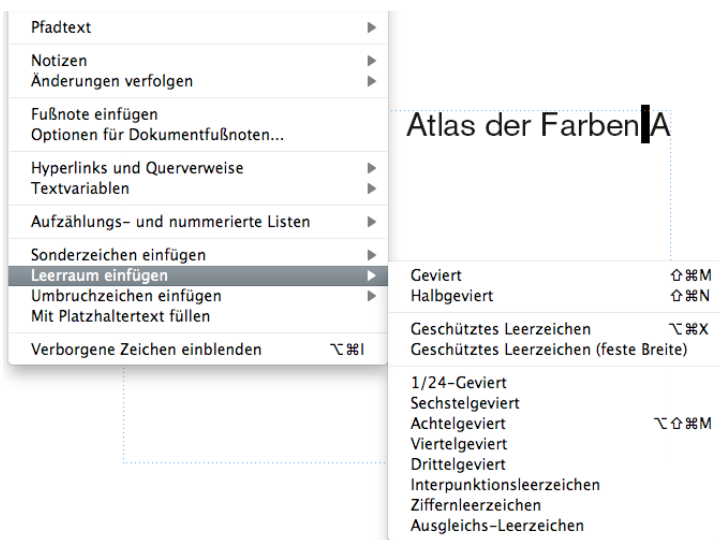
Pfadtext ▶

Notizen ▶
Änderungen verfolgen ▶

Fußnote einfügen
Optionen für Dokumentfußnoten...

Hyperlinks und Querverweise ▶
Textvariablen ▶

Aufzählungs- und nummerierte Listen ▶

Sonderzeichen einfügen ▶
Leerraum einfügen ▶
Umbruchzeichen einfügen ▶
Mit Platzhaltertext füllen

Verborgene Zeichen einblenden ⌥⌘I

Atlas der Farben A

Geviert ⇧⌘M
Halbgeviert ⇧⌘N

Geschütztes Leerzeichen ⌥⌘X
Geschütztes Leerzeichen (feste Breite)

1/24-Geviert
Sechstelgeviert
Achtelgeviert ⌥⇧⌘M
Viertelgeviert
Drittelgeviert
Interpunktionsleerzeichen
Ziffernleerzeichen
Ausgleichs-Leerzeichen